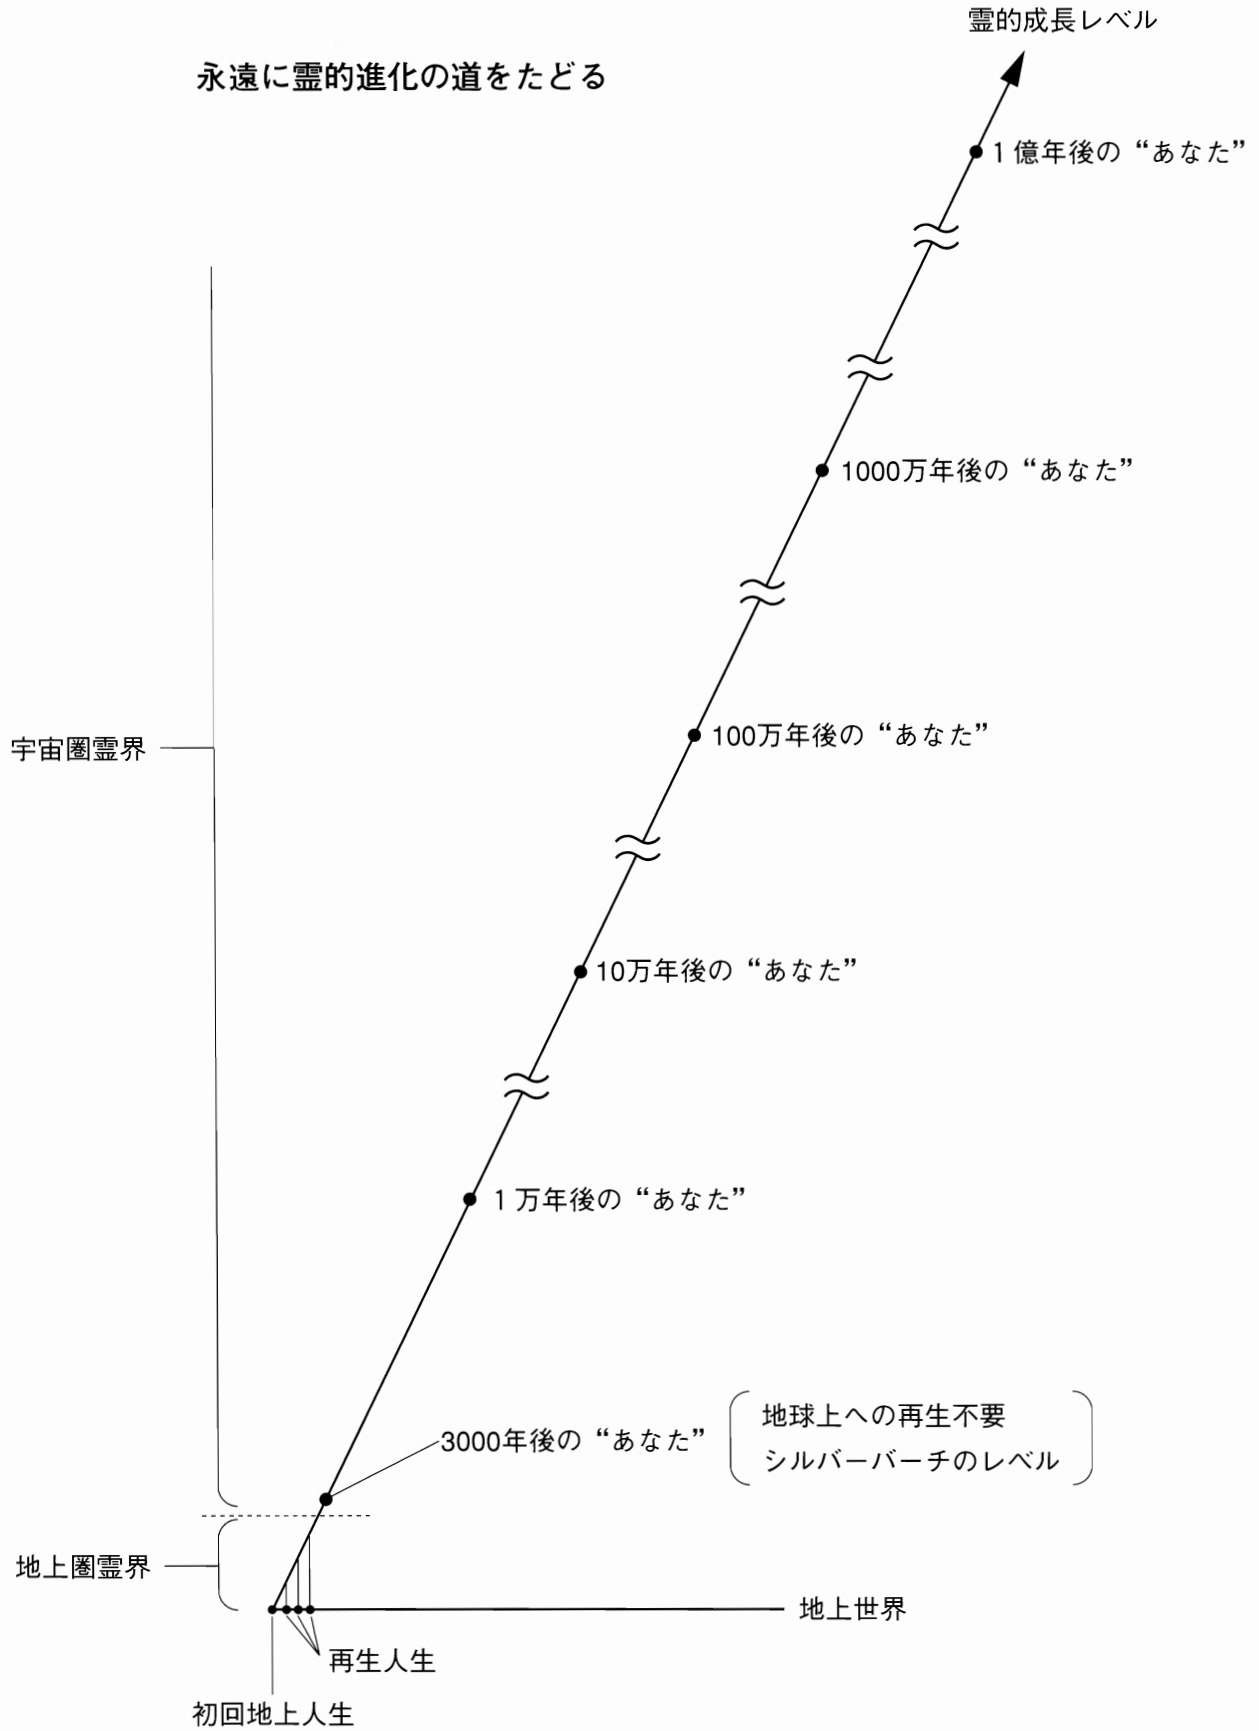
霊的成長レベル

永遠に霊的進化の道をたどる

1 億年後の“あなた”

1000万年後の“あなた”

100万年後の“あなた”

宇宙圏霊界

10万年後の“あなた”

1 万年後の“あなた”

3000年後の“あなた”

地球上への再生不要
シルバーバーチのレベル

地上圏霊界

地上世界

再生人生

初回地上人生